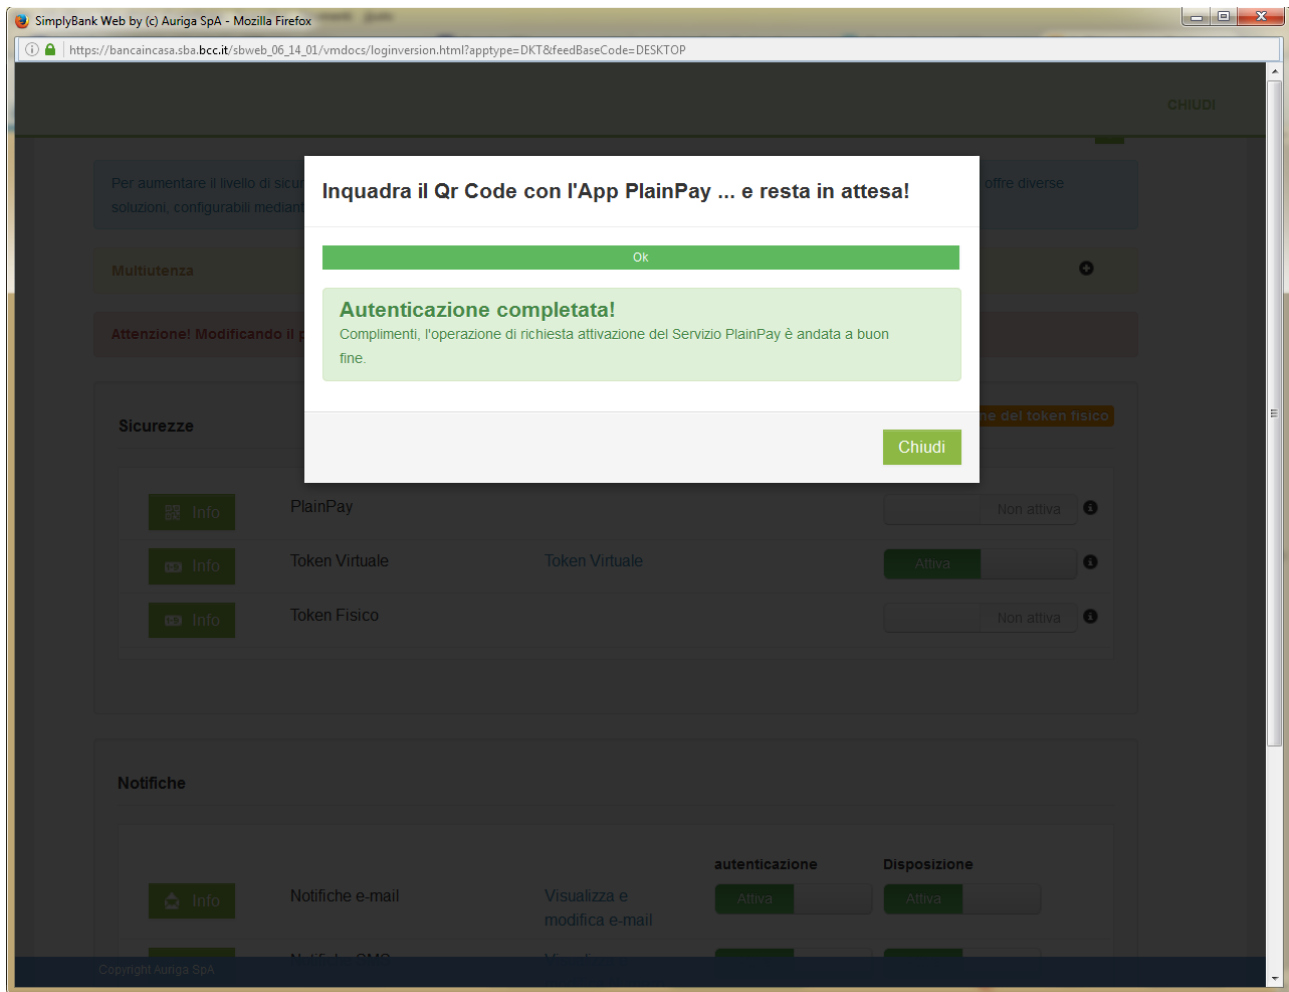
SimplyBank Web by (c) Auriga SpA - Mozilla Firefox

https://bancaincasa.sba.bcc.it/sbweb_06_14_01/vmdocs/loginversion.html?apptype=DKT&feedBaseCode=DESKTOP

CHIUDI

Per aumentare il livello di sicu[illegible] offre diverse soluzioni, configurabili mediant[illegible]

Multiutenza

Attenzione! Modificando il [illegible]

Sicurezze

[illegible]ne del token fisico

Info PlainPay Non attiva

Info Token Virtuale Token Virtuale Attiva

Info Token Fisico Non attiva

Notifiche

autenticazione Disposizione

Info Notifiche e-mail Visualizza e modifica e-mail Attiva Attiva

Copyright Auriga SpA

Inquadra il Qr Code con l'App PlainPay ... e resta in attesa!

Ok

Autenticazione completata!

Complimenti, l'operazione di richiesta attivazione del Servizio PlainPay è andata a buon fine.

Chiudi